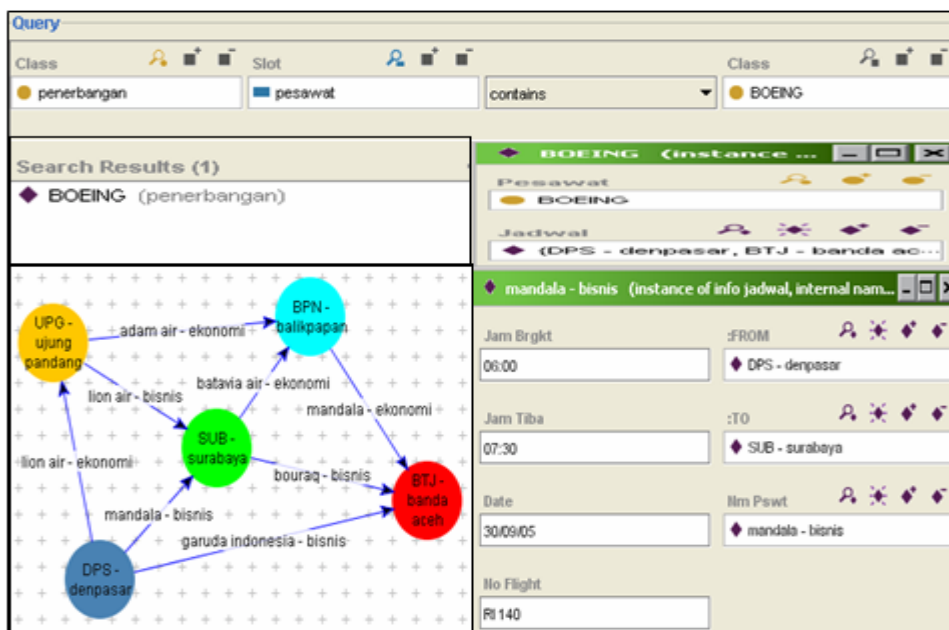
Query

Class
penerbangan

Slot
pesawat

contains

Class
BOEING

Search Results (1)
BOEING (penerbangan)

BOEING (instance ...
Pesawat
BOEING
Jadwal
{DPS - denpasar, BTJ - banda ac...

UPG - ujung pandang
adam air - ekonomi
BPN - balikpapan
batavia air - ekonomi
lion air - bisnis
mandala - ekonomi
SUB - surabaya
lion air - ekonomi
bouraq - bisnis
BTJ - banda aceh
mandala - bisnis
garuda indonesia - bisnis
DPS - denpasar

mandala - bisnis (instance of info jadwal, internal nam...
Jam Brgkt
06:00
:FROM
DPS - denpasar
Jam Tiba
07:30
:TO
SUB - surabaya
Date
30/09/05
Nm Pswt
mandala - bisnis
No Flight
RI 140